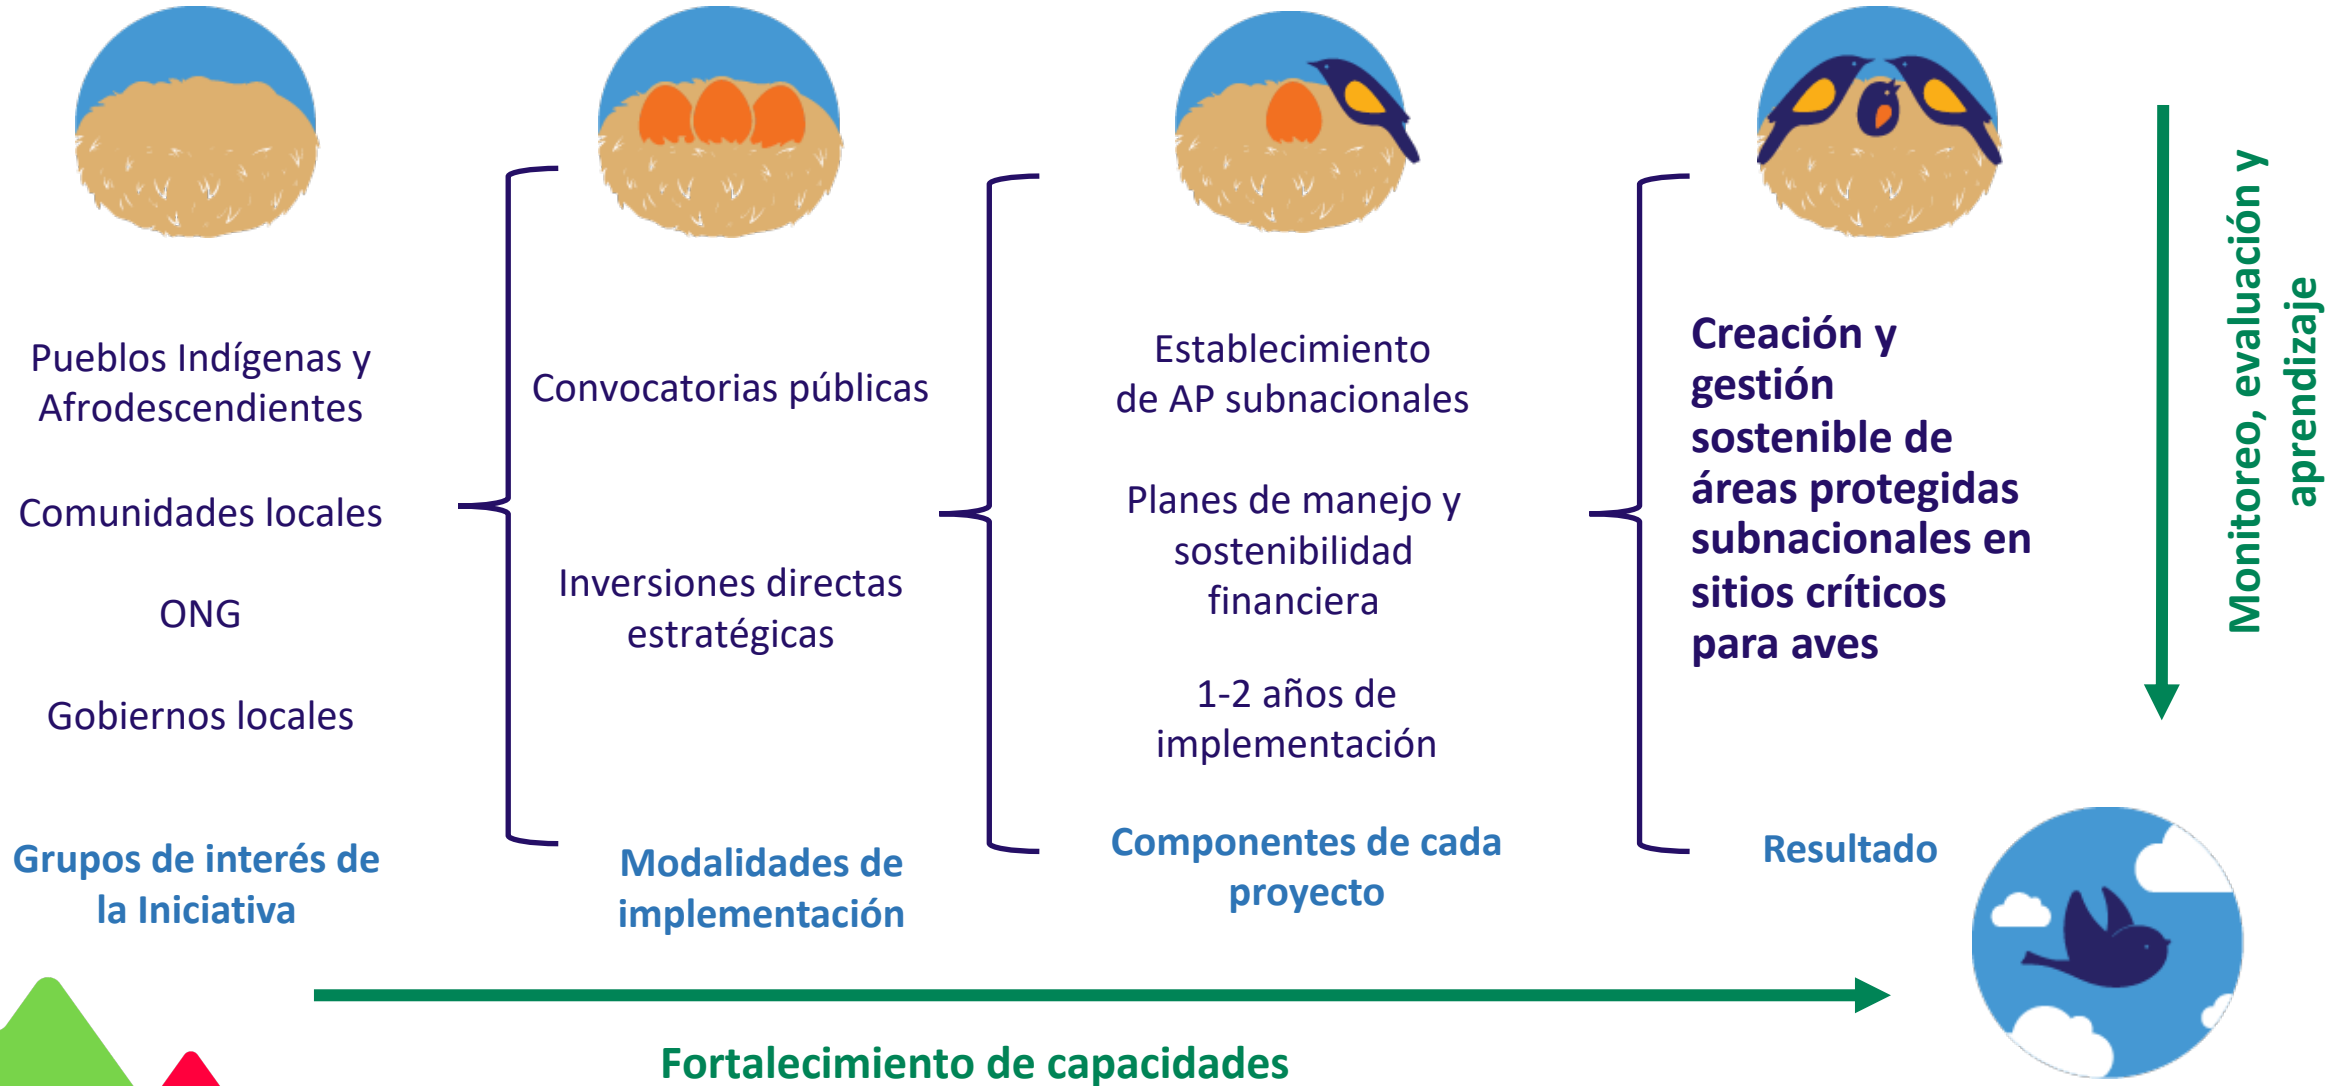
Pueblos Indígenas y Afrodescendientes

Comunidades locales

ONG

Gobiernos locales

Grupos de interés de la Iniciativa

Convocatorias públicas

Inversiones directas estratégicas

Modalidades de implementación

Establecimiento de AP subnacionales

Planes de manejo y sostenibilidad financiera

1-2 años de implementación

Componentes de cada proyecto

Creación y gestión sostenible de áreas protegidas subnacionales en sitios críticos para aves

Resultado

Monitoreo, evaluación y aprendizaje

Fortalecimiento de capacidades